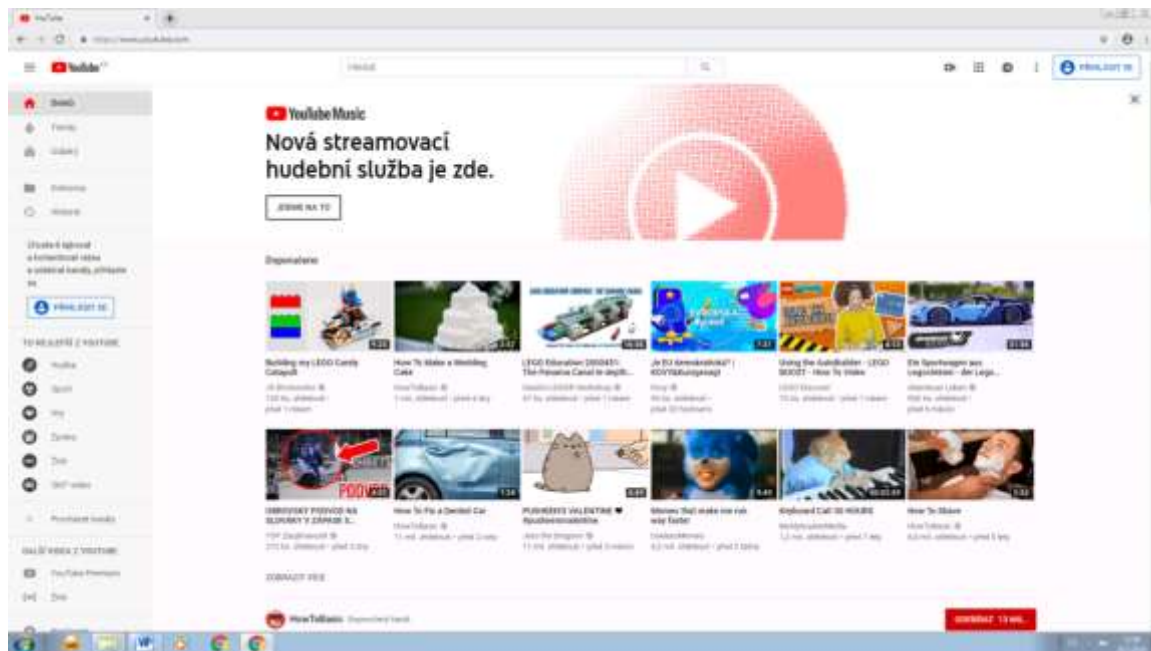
YouTube Music

Nová streamovací hudební služba je zde.

ZJISTIT VÍC

Doporučeno

Building my LEGO Candy Catapult

How To Make a Wedding Cake

LEGO Education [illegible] The Panama Canal in depth...

Je EU demokratická? | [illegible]

Using the Gatebuilder - LEGO BOOST - How To Video

Ein Sportwagen aus Legosteinen - der Lego...

OBROVSKÝ PODVOD NA SLOVENSKU V ZÁPASE S...

How To Fix a Dented Car

PUSHEEN'S VALENTINE ❤ #pusheenvalentine

Memes that make me run way faster

Keyboard Cat 10 HOURS

How To Shave

ZOBRAZIT VÍCE

HowToBasic

ODEBÍRAT 13 MIL.

PŘIHLÁSIT SE

PŘIHLÁSIT SE